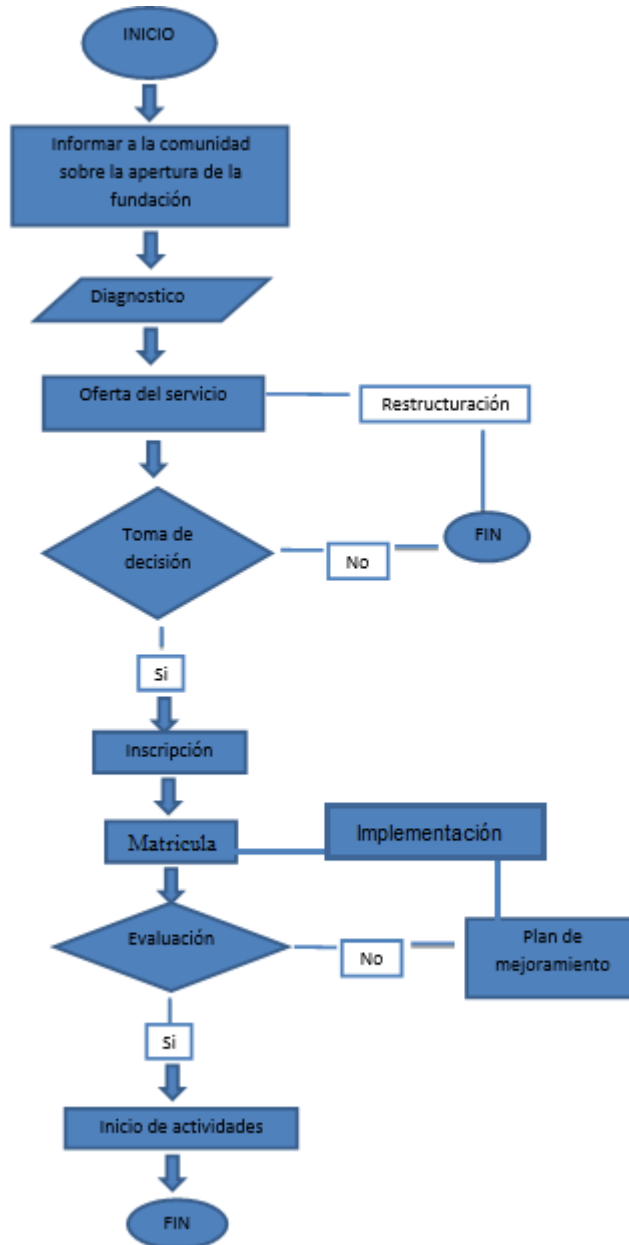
INICIO

Informar a la comunidad sobre la apertura de la fundación

Diagnostico

Oferta del servicio

Restructuración

Toma de decisión

No

FIN

Si

Inscripción

Matricula

Implementación

Evaluación

No

Plan de mejoramiento

Si

Inicio de actividades

FIN